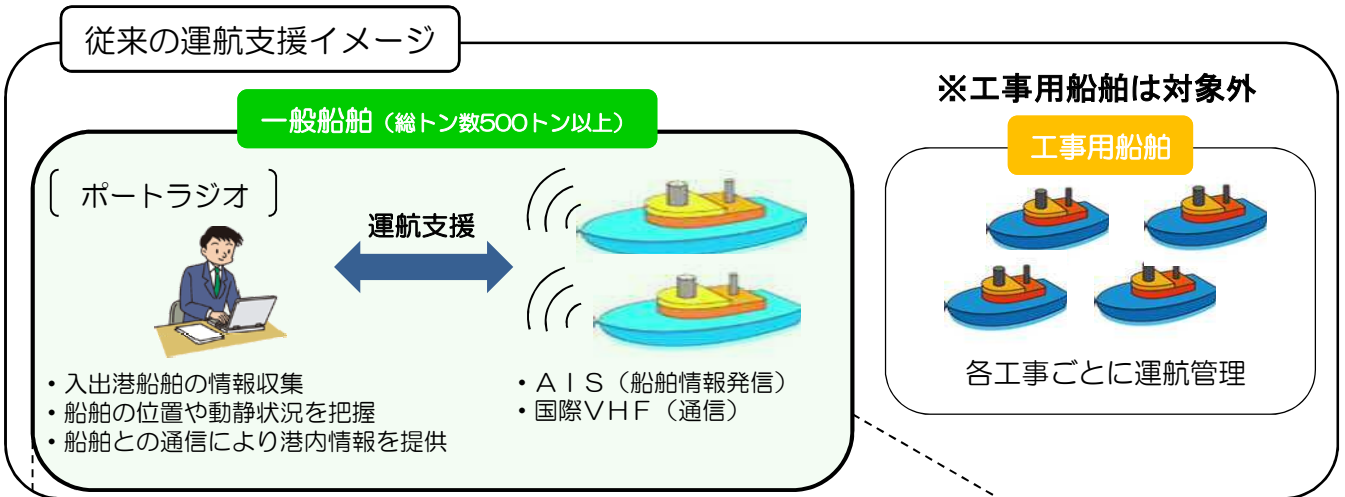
従来の運航支援イメージ

一般船舶（総トン数500トン以上）

ポートラジオ

運航支援

・入出港船舶の情報収集
・船舶の位置や動静状況を把握
・船舶との通信により港内情報を提供

・ＡＩＳ（船舶情報発信）
・国際ＶＨＦ（通信）

※工事用船舶は対象外

工事用船舶

各工事ごとに運航管理